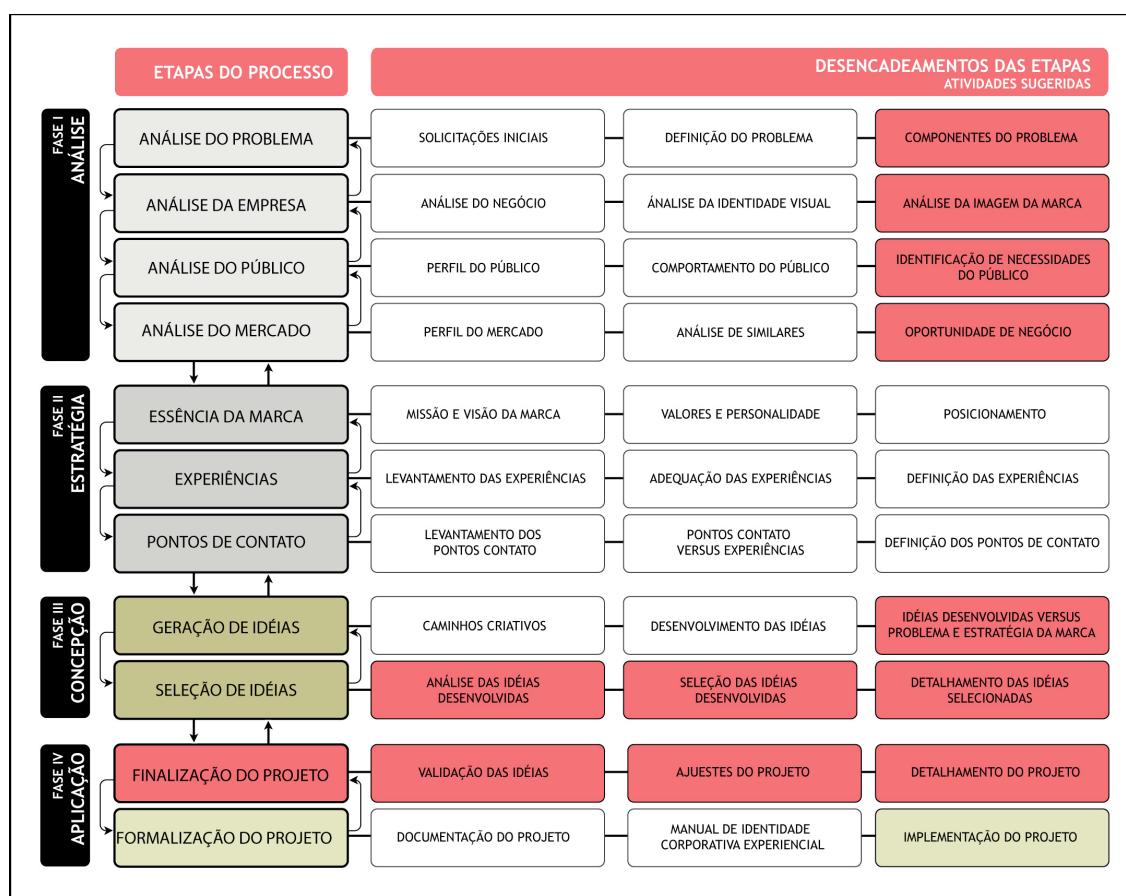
ETAPAS DO PROCESSO

DESENCADEAMENTOS DAS ETAPAS
ATIVIDADES SUGERIDAS

FASE I
ANÁLISE

| | | | |
|---|---|---|---|
| ANÁLISE DO PROBLEMA | SOLICITAÇÕES INICIAIS | DEFINIÇÃO DO PROBLEMA | COMPONENTES DO PROBLEMA |
| ANÁLISE DA EMPRESA | ANÁLISE DO NEGÓCIO | ÁNALISE DA IDENTIDADE VISUAL | ANÁLISE DA IMAGEM DA MARCA |
| ANÁLISE DO PÚBLICO | PERFIL DO PÚBLICO | COMPORTAMENTO DO PÚBLICO | IDENTIFICAÇÃO DE NECESSIDADES DO PÚBLICO |
| ANÁLISE DO MERCADO | PERFIL DO MERCADO | ANÁLISE DE SIMILARES | OPORTUNIDADE DE NEGÓCIO |

FASE II
ESTRATÉGIA

| | | | |
|---|---|---|---|
| ESSÊNCIA DA MARCA | MISSÃO E VISÃO DA MARCA | VALORES E PERSONALIDADE | POSICIONAMENTO |
| EXPERIÊNCIAS | LEVANTAMENTO DAS EXPERIÊNCIAS | ADEQUAÇÃO DAS EXPERIÊNCIAS | DEFINIÇÃO DAS EXPERIÊNCIAS |
| PONTOS DE CONTATO | LEVANTAMENTO DOS PONTOS CONTATO | PONTOS CONTATO VERSUS EXPERIÊNCIAS | DEFINIÇÃO DOS PONTOS DE CONTATO |

FASE III
CONCEPÇÃO

| | | | |
|---|---|---|---|
| GERAÇÃO DE IDÉIAS | CAMINHOS CRIATIVOS | DESENVOLVIMENTO DAS IDÉIAS | IDÉIAS DESENVOLVIDAS VERSUS PROBLEMA E ESTRATÉGIA DA MARCA |
| SELEÇÃO DE IDÉIAS | ANÁLISE DAS IDÉIAS DESENVOLVIDAS | SELEÇÃO DAS IDÉIAS DESENVOLVIDAS | DETALHAMENTO DAS IDÉIAS SELECIONADAS |

FASE IV
APLICAÇÃO

| | | | |
|---|---|---|---|
| FINALIZAÇÃO DO PROJETO | VALIDAÇÃO DAS IDÉIAS | AJUESTES DO PROJETO | DETALHAMENTO DO PROJETO |
| FORMALIZAÇÃO DO PROJETO | DOCUMENTAÇÃO DO PROJETO | MANUAL DE IDENTIDADE CORPORATIVA EXPERIENCIAL | IMPLEMENTAÇÃO DO PROJETO |